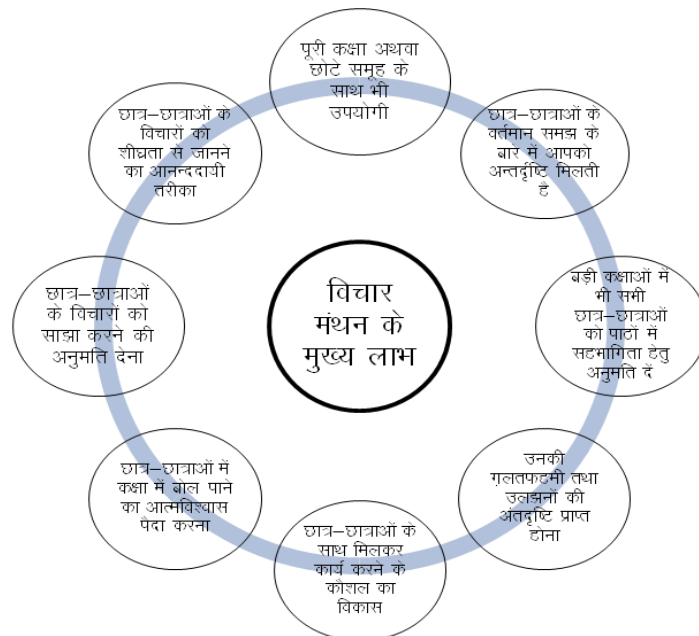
विचार मंथन के मुख्य लाभ

पूरी कक्षा अथवा छोटे समूह के साथ भी उपयोगी

छात्र–छात्राओं के वर्तमान समझ के बारे में आपको अन्तर्दृष्टि मिलती है

बड़ी कक्षाओं में भी सभी छात्र–छात्राओं को पाठों में सहभागिता हेतु अनुमति दें

उनकी ग़लतफहमी तथा उलझनों की अंतदृष्टि प्राप्त होना

छात्र–छात्राओं के साथ मिलकर कार्य करने के कौशल का विकास

छात्र–छात्राओं में कक्षा में बोल पाने का आत्मविश्वास पैदा करना

छात्र–छात्राओं के विचारों को साझा करने की अनुमति देना

छात्र–छात्राओं के विचारों को शीघ्रता से जानने का आनन्ददायी तरीका